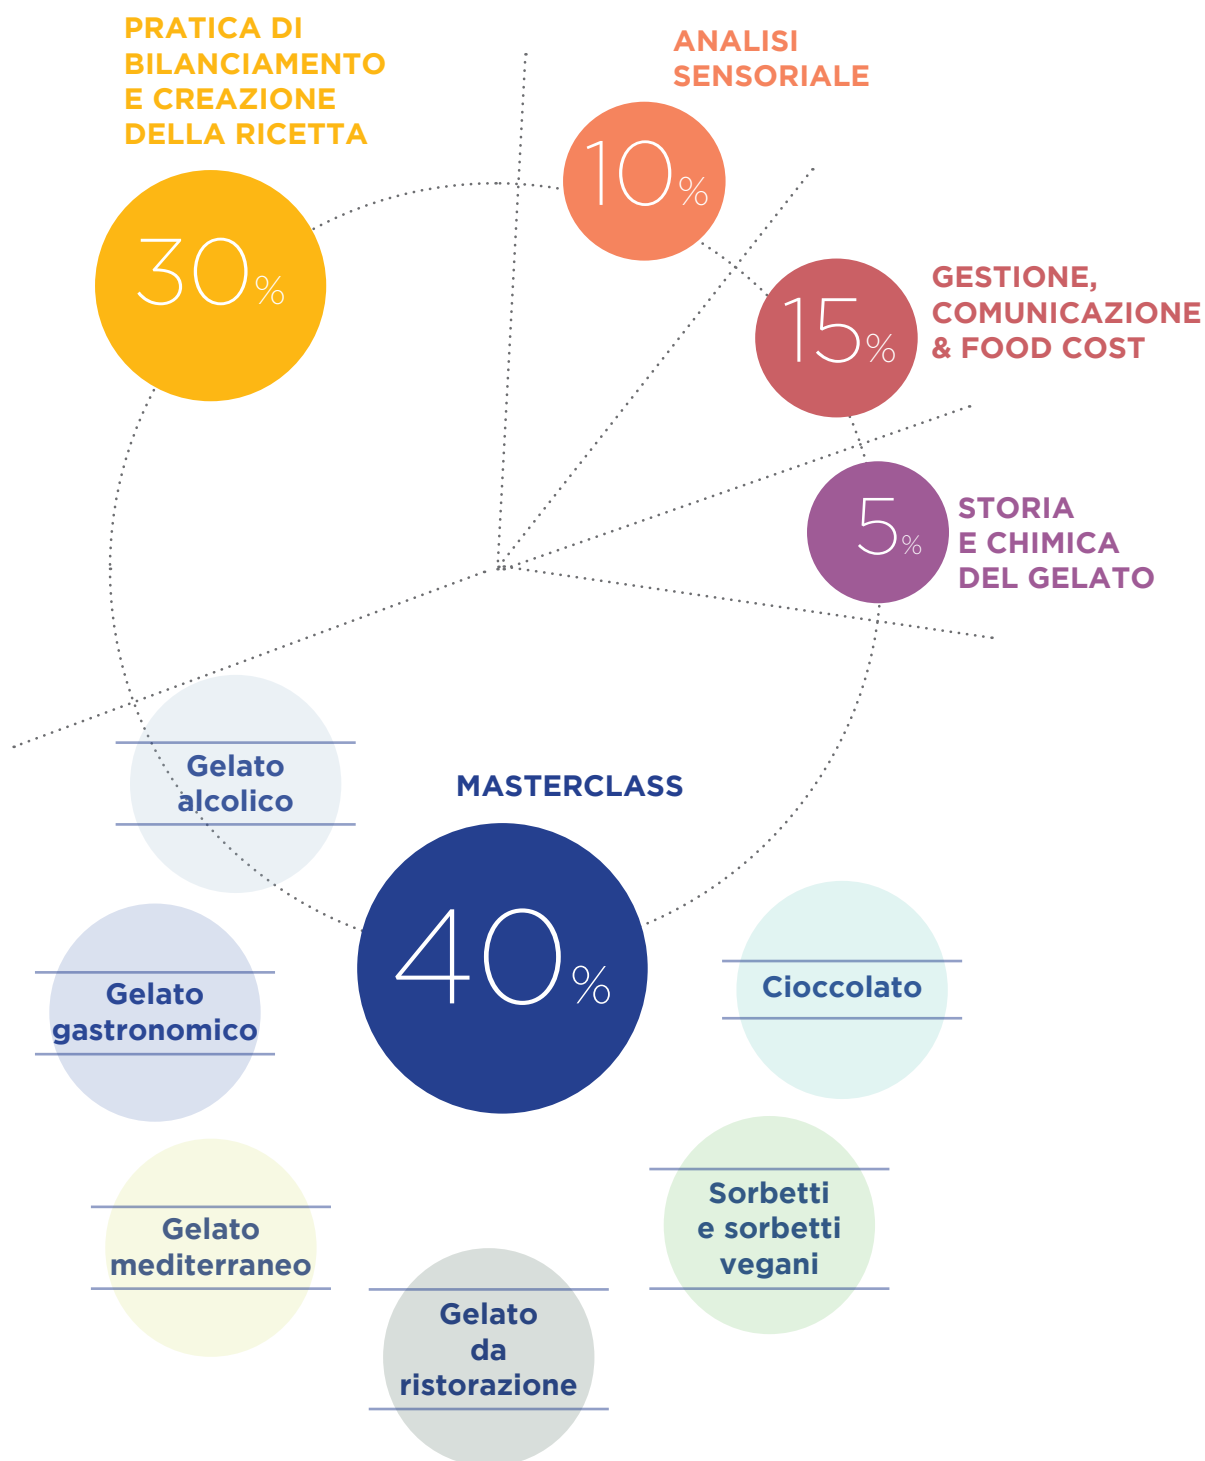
PRATICA DI BILANCIAMENTO E CREAZIONE DELLA RICETTA

30%

ANALISI SENSORIALE

10%

15%

GESTIONE, COMUNICAZIONE & FOOD COST

5%

STORIA E CHIMICA DEL GELATO

Gelato alcolico

MASTERCLASS

40%

Gelato gastronomico

Cioccolato

Gelato mediterraneo

Sorbetti e sorbetti vegani

Gelato da ristorazione